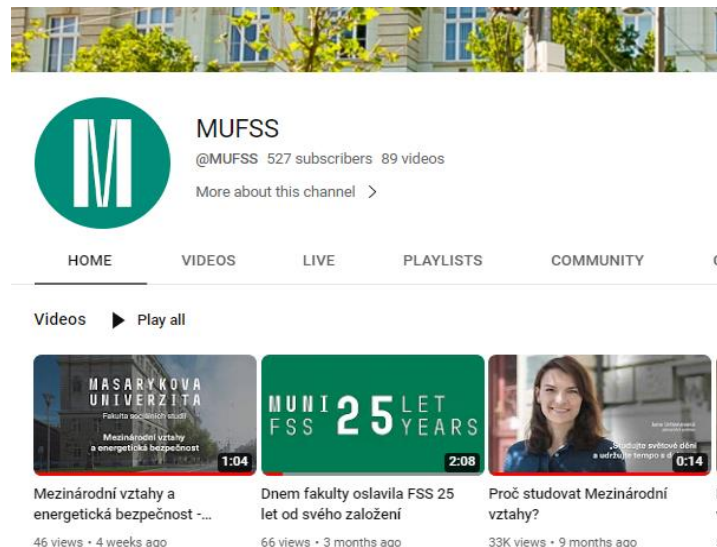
M

MUFSS
@MUFSS 527 subscribers 89 videos
More about this channel >

HOME VIDEOS LIVE PLAYLISTS COMMUNITY

Videos ▶ Play all

MASARYKOVA UNIVERZITA
Fakulta sociálních studií
Mezinárodní vztahy a energetická bezpečnost
1:04
Mezinárodní vztahy a energetická bezpečnost -...
46 views • 4 weeks ago

MUNI FSS 25 LET YEARS
2:08
Dnem fakulty oslavila FSS 25 let od svého založení
66 views • 3 months ago

„Sledujte světové dění a udržujte tempo s d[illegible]
0:14
Proč studovat Mezinárodní vztahy?
33K views • 9 months ago